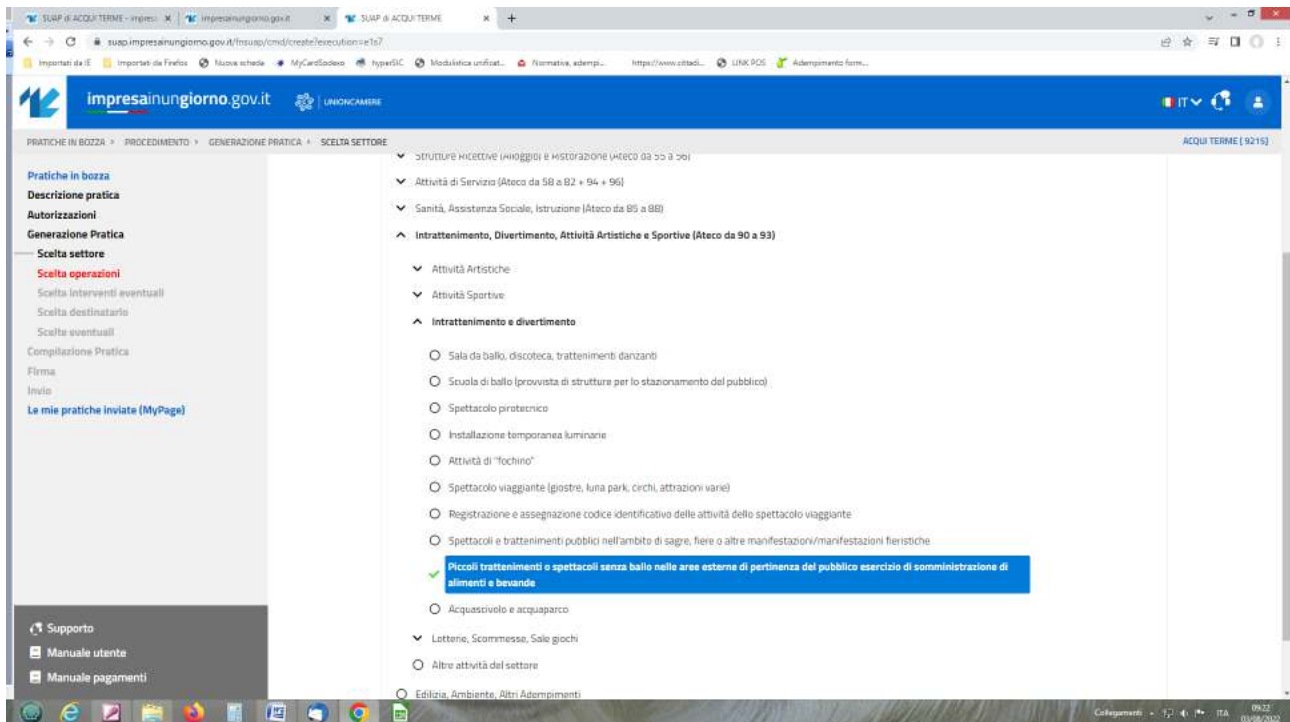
SUAP di ACQUI TERME - impres | impresainungiorno.gov.it | SUAP di ACQUI TERME | +

suap.impresainungiorno.gov.it/fnsuap/cmd/create?execution=e1s7

Importati da IE | Importati da Firefox | Nuova scheda | MyCardSodexo | hyperSIC | Modulistica unificat... | Normativa, adempi... | https://www.cittadi... | LINK POS | Adempimento form...

impresainungiorno.gov.it | UNIONCAMERE

IT

PRATICHE IN BOZZA > PROCEDIMENTO > GENERAZIONE PRATICA > SCELTA SETTORE

ACQUI TERME [ 9215]

Pratiche in bozza
Descrizione pratica
Autorizzazioni
Generazione Pratica
Scelta settore
Scelta operazioni
Scelta interventi eventuali
Scelta destinatario
Scelte eventuali
Compilazione Pratica
Firma
Invio
Le mie pratiche inviate (MyPage)

Strutture Ricettive (Alloggio) e Ristorazione (Ateco da 55 a 56)
Attività di Servizio (Ateco da 58 a 82 + 94 + 96)
Sanità, Assistenza Sociale, Istruzione (Ateco da 85 a 88)
Intrattenimento, Divertimento, Attività Artistiche e Sportive (Ateco da 90 a 93)
Attività Artistiche
Attività Sportive
Intrattenimento e divertimento
Sala da ballo, discoteca, trattenimenti danzanti
Scuola di ballo (provvista di strutture per lo stazionamento del pubblico)
Spettacolo pirotecnico
Installazione temporanea luminarie
Attività di "fochino"
Spettacolo viaggiante (giostre, luna park, circhi, attrazioni varie)
Registrazione e assegnazione codice identificativo delle attività dello spettacolo viaggiante
Spettacoli e trattenimenti pubblici nell'ambito di sagre, fiere o altre manifestazioni/manifestazioni fieristiche
Piccoli trattenimenti o spettacoli senza ballo nelle aree esterne di pertinenza del pubblico esercizio di somministrazione di alimenti e bevande
Acquascivolo e acquaparco
Lotterie, Scommesse, Sale giochi
Altre attività del settore
Edilizia, Ambiente, Altri Adempimenti

Supporto
Manuale utente
Manuale pagamenti

Collegamenti ITA 09:22 03/08/2022